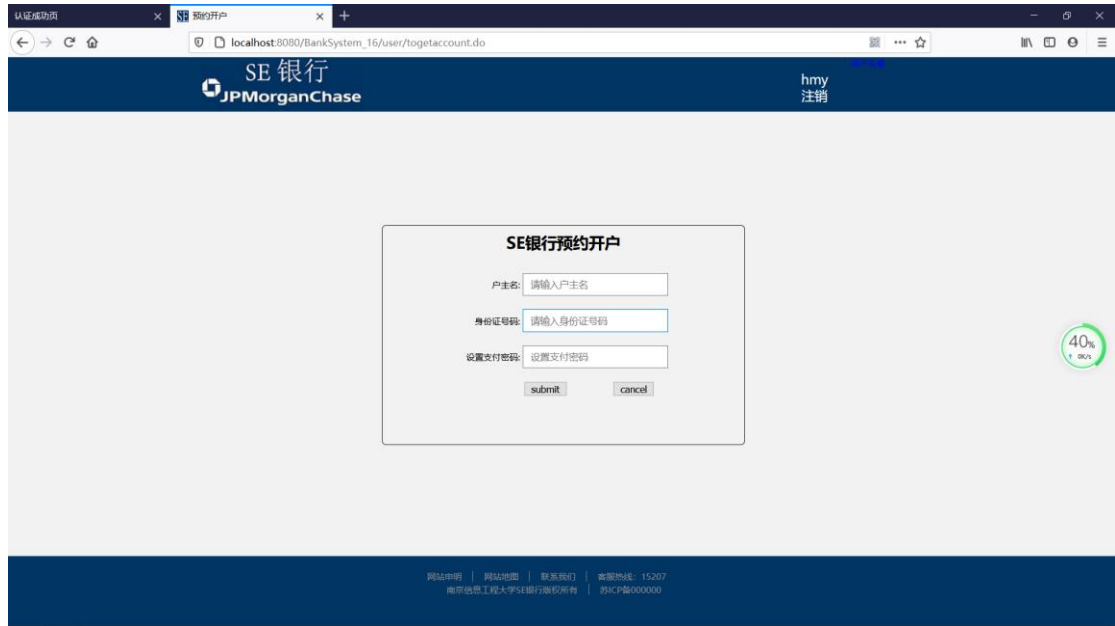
认证成功页 ×
SE 预约开户 ×
+

localhost:8080/BankSystem_16/user/togetaccount.do

SE 银行
JPMorganChase

hmy
注销

SE银行预约开户

户主名: 请输入户主名

身份证号码: 请输入身份证号码

设置支付密码: 设置支付密码

submit cancel

40%
0K/s

网站申明 | 网站地图 | 联系我们 | 客服热线：15207
南京信息工程大学SE银行版权所有 | 苏ICP备000000